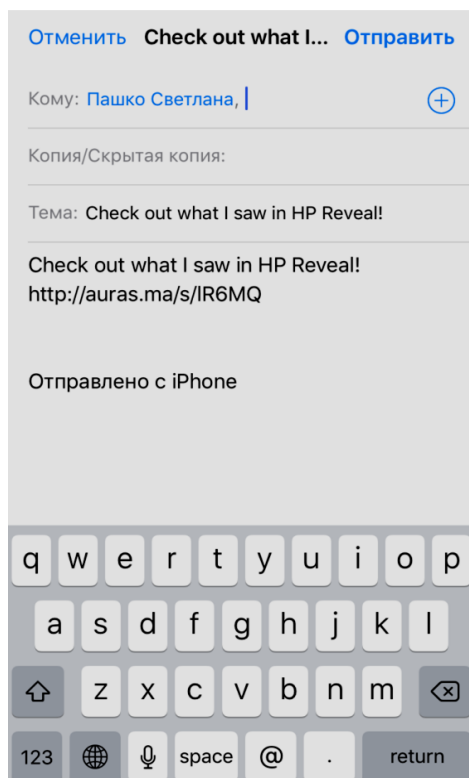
Отменить Check out what I... Отправить

Кому: Пашко Светлана,

Копия/Скрытая копия:

Тема: Check out what I saw in HP Reveal!

Check out what I saw in HP Reveal!
http://auras.ma/s/lR6MQ

Отправлено с iPhone

q w e r t y u i o p
a s d f g h j k l
z x c v b n m
123 space @ . return